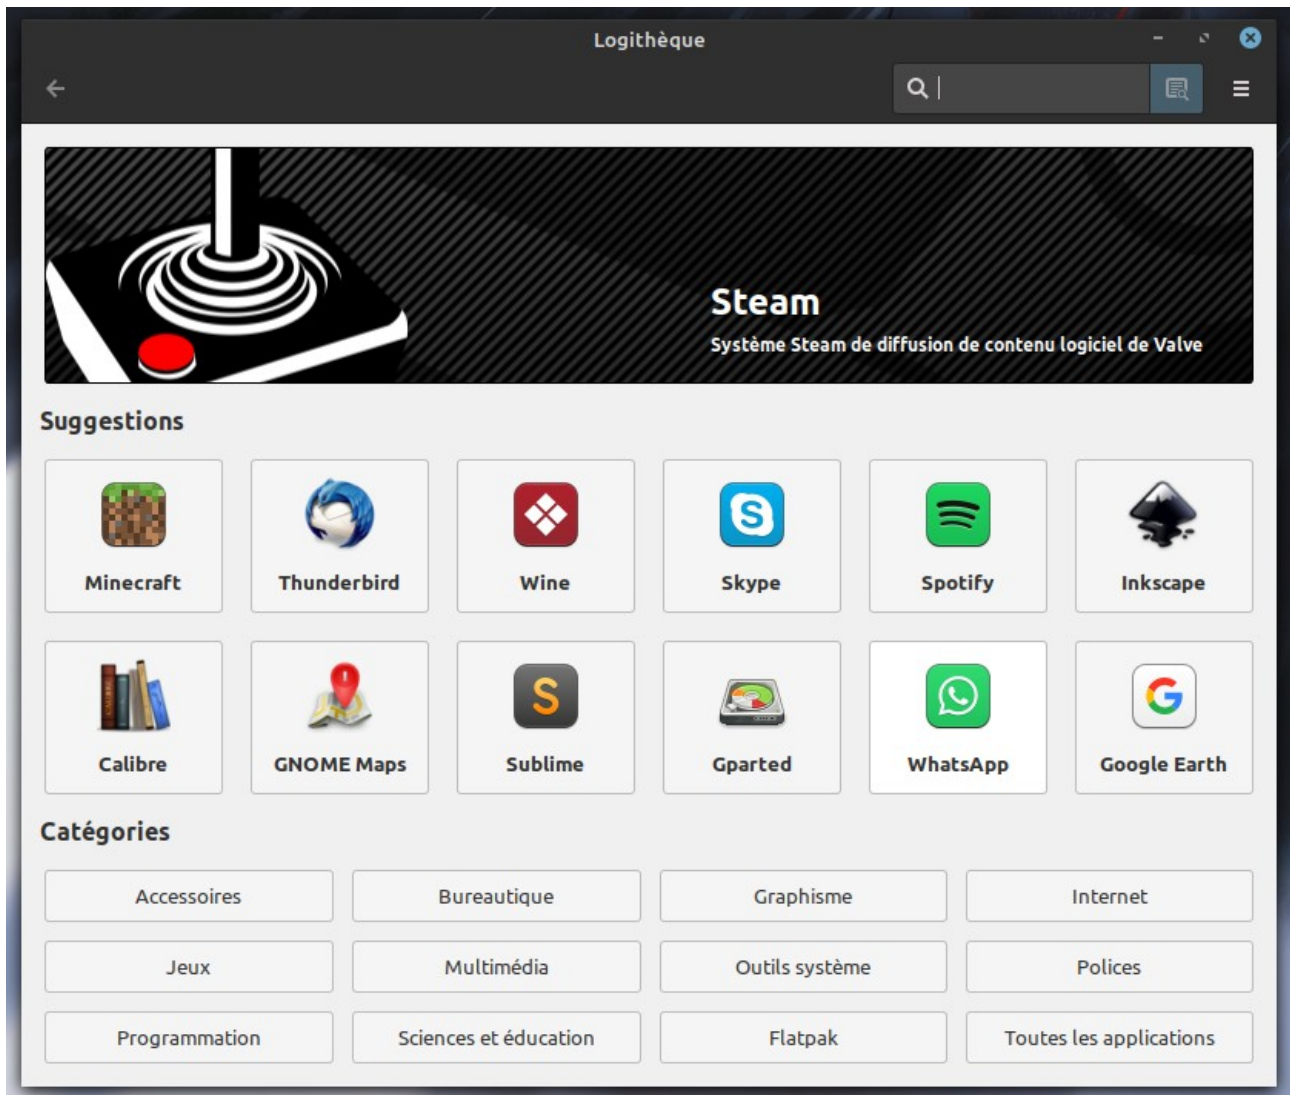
Logithèque

Steam
Système Steam de diffusion de contenu logiciel de Valve

Suggestions

Minecraft
Thunderbird
Wine
Skype
Spotify
Inkscape
Calibre
GNOME Maps
Sublime
Gparted
WhatsApp
Google Earth

Catégories

| Accessoires | Bureautique | Graphisme | Internet |
|---|---|---|---|
| Jeux | Multimédia | Outils système | Polices |
| Programmation | Sciences et éducation | Flatpak | Toutes les applications |